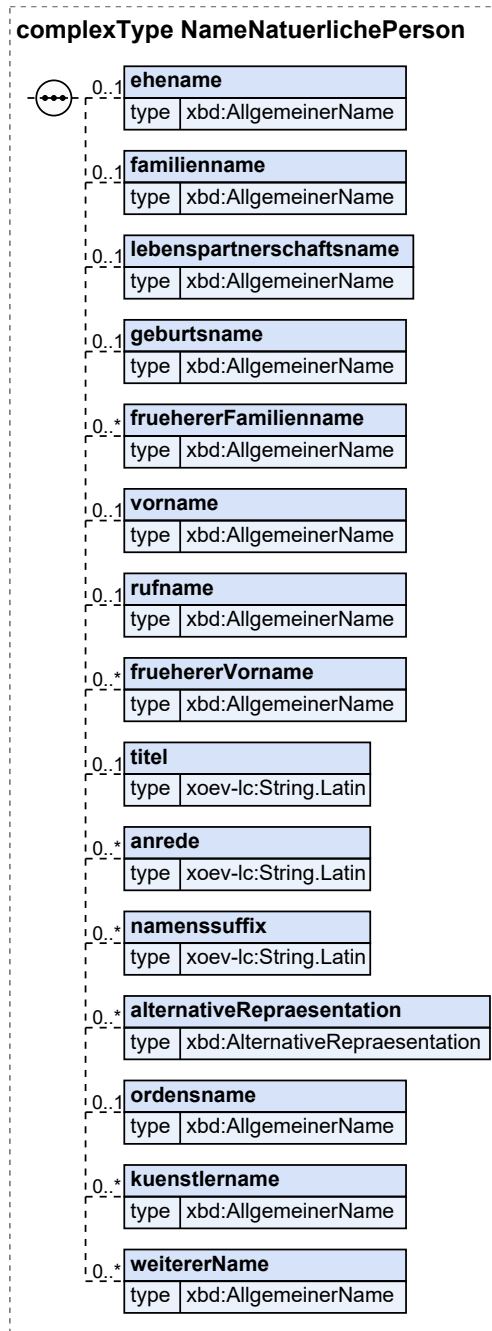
complexType NameNatuerlichePerson

0..1 ehename
type xbd:AllgemeinerName

0..1 familienname
type xbd:AllgemeinerName

0..1 lebenspartnerschaftsname
type xbd:AllgemeinerName

0..1 geburtsname
type xbd:AllgemeinerName

0..* fruehererFamilienname
type xbd:AllgemeinerName

0..1 vorname
type xbd:AllgemeinerName

0..1 rufname
type xbd:AllgemeinerName

0..* fruehererVorname
type xbd:AllgemeinerName

0..1 titel
type xoev-lc:String.Latin

0..* anrede
type xoev-lc:String.Latin

0..* namenssuffix
type xoev-lc:String.Latin

0..* alternativeRepraesentation
type xbd:AlternativeRepraesentation

0..1 ordensname
type xbd:AllgemeinerName

0..* kuenstlername
type xbd:AllgemeinerName

0..* weitererName
type xbd:AllgemeinerName